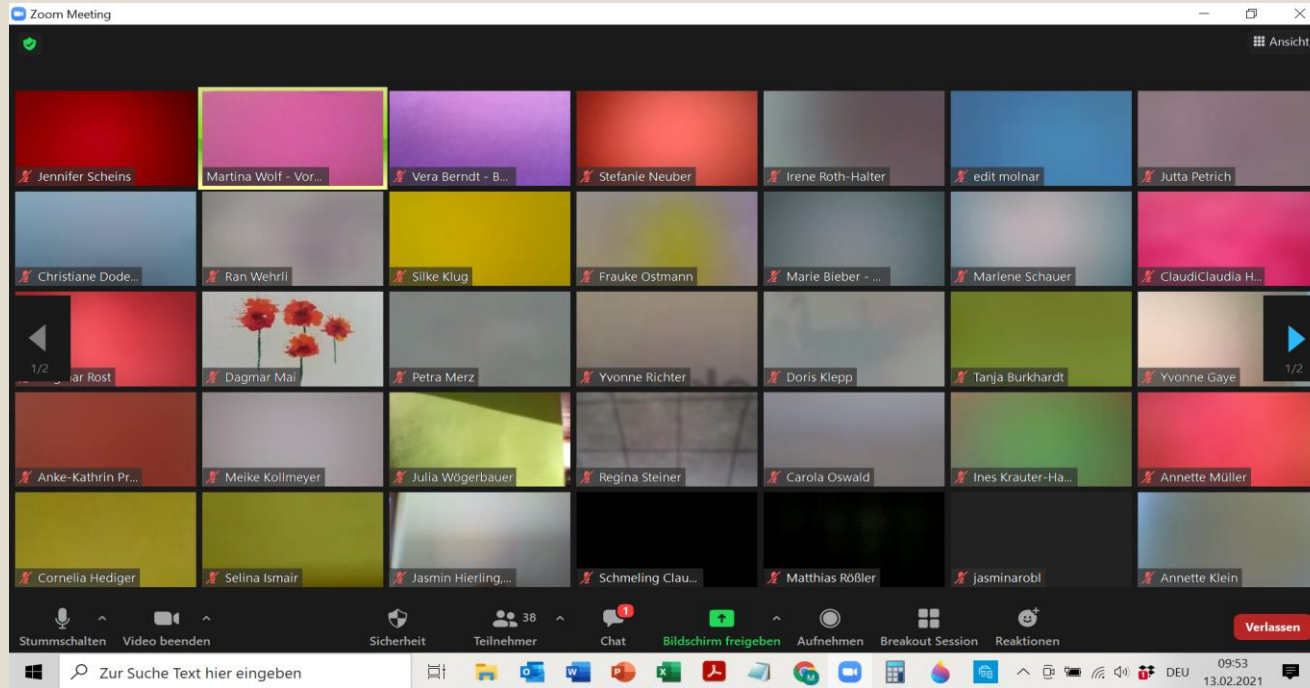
Zoom Meeting

Ansicht

Jennifer Scheins
Martina Wolf - Vor...
Vera Berndt - B...
Stefanie Neuber
Irene Roth-Halter
edit molnar
Jutta Petrich

Christiane Dode...
Ran Wehrli
Silke Klug
Frauke Ostmann
Marie Bieber - ...
Marlene Schauer
ClaudiClaudia H...

1/2
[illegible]ar Rost
Dagmar Mai
Petra Merz
Yvonne Richter
Doris Klepp
Tanja Burkhardt
Yvonne Gaye
1/2

Anke-Kathrin Pr...
Meike Kollmeyer
Julia Wögerbauer
Regina Steiner
Carola Oswald
Ines Krauter-Ha...
Annette Müller

Cornelia Hediger
Selina Ismair
Jasmin Hierling,...
Schmeling Clau...
Matthias Rößler
jasminarobl
Annette Klein

Stummschalten
Video beenden
Sicherheit
38
Teilnehmer
1
Chat
Bildschirm freigeben
Aufnehmen
Breakout Session
Reaktionen
Verlassen

Zur Suche Text hier eingeben
DEU
09:53
13.02.2021